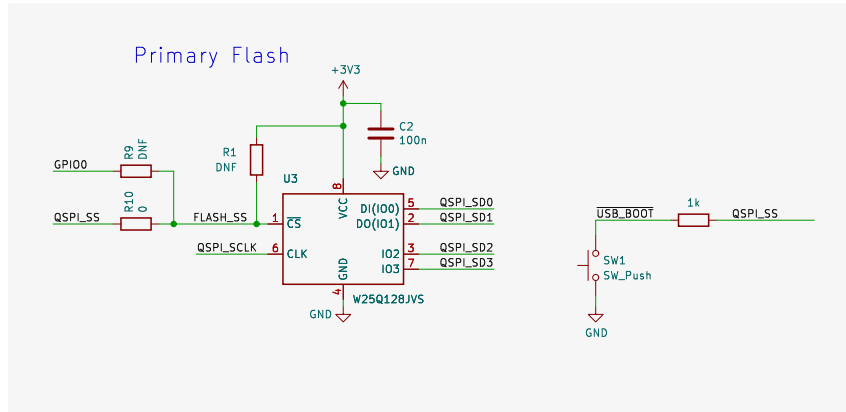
Primary Flash

+3V3

C2
100n

GND

R1
DNF

R9
DNF

GPIO0

R10
0

QSPI_SS

FLASH_SS

QSPI_SCLK

U3

8
VCC

1 $\overline{CS}$

6 CLK

DI(IO0) 5 QSPI_SD0
DO(IO1) 2 QSPI_SD1
IO2 3 QSPI_SD2
IO3 7 QSPI_SD3

GND
4

GND

W25Q128JVS

$\overline{USB\_BOOT}$

1k

QSPI_SS

SW1
SW_Push

GND